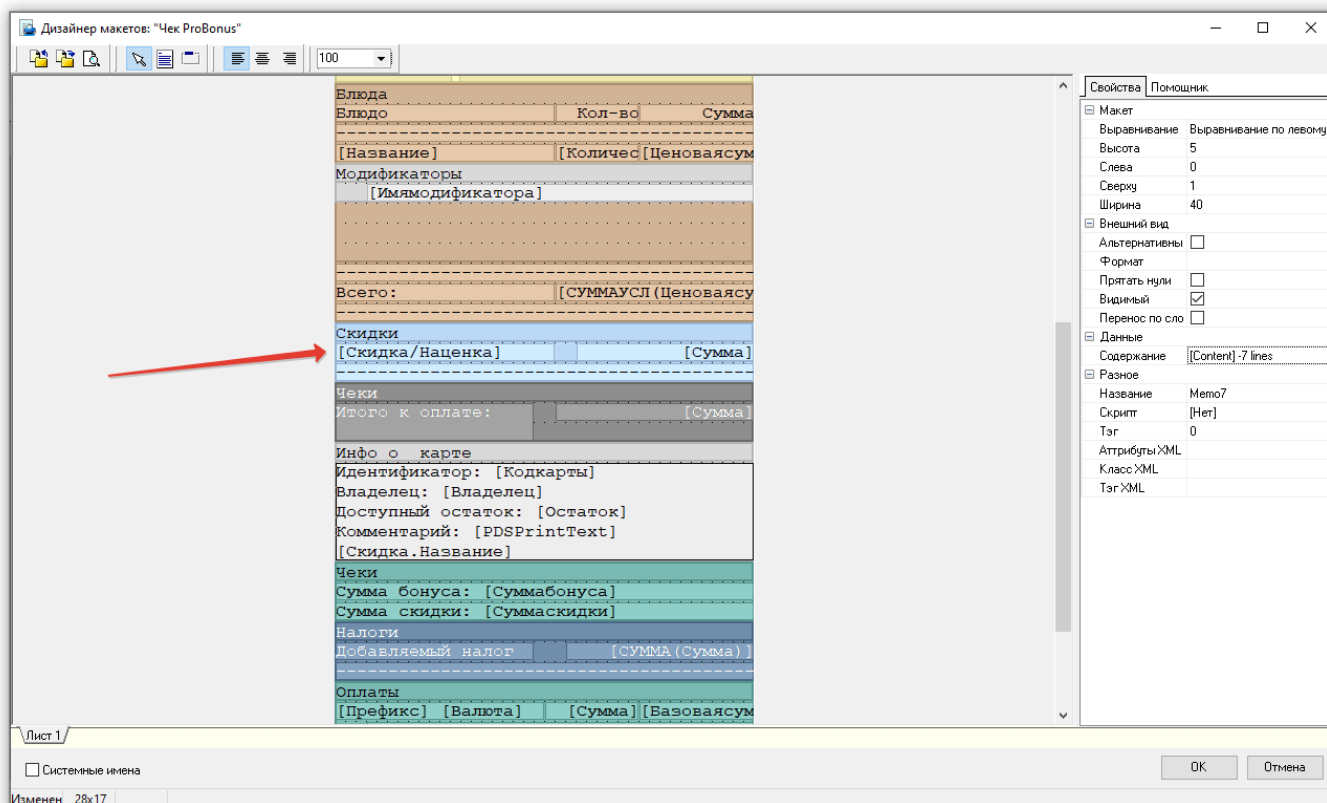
Дизайнер макетов: "Чек ProBonus"

100

Блюда
Блюдо | Кол-во | Сумма
[Название] | [Количес | [Ценоваясум
Модификаторы
[Имямодификатора]
Всего: | [СУММАУСЛ(Ценоваясу
Скидки
[Скидка/Наценка] | [Сумма]
Чеки
Итого к оплате: | [Сумма]
Инфо о карте
Идентификатор: [Кодкарты]
Владелец: [Владелец]
Доступный остаток: [Остаток]
Комментарий: [PDSPrintText]
[Скидка.Название]
Чеки
Сумма бонуса: [Суммабонуса]
Сумма скидки: [Суммаскидки]
Налоги
Добавляемый налог | [СУММА(Сумма)]
Оплаты
[Префикс] [Валюта] | [Сумма] | [Базоваясум

Свойства | Помощник

| | |
|---|---|
| ⊟ Макет | |
| Выравнивание | Выравнивание по левому |
| Высота | 5 |
| Слева | 0 |
| Сверху | 1 |
| Ширина | 40 |
| ⊟ Внешний вид | |
| Альтернативны | ☐ |
| Формат | |
| Прятать нули | ☐ |
| Видимый | ☑ |
| Перенос по сло | ☐ |
| ⊟ Данные | |
| Содержание | [Content] -7 lines |
| ⊟ Разное | |
| Название | Memo7 |
| Скрипт | [Нет] |
| Тэг | 0 |
| Аттрибуты XML | |
| Класс XML | |
| Тэг XML | |

Лист 1

☐ Системные имена

OK | Отмена

Изменен | 28x17